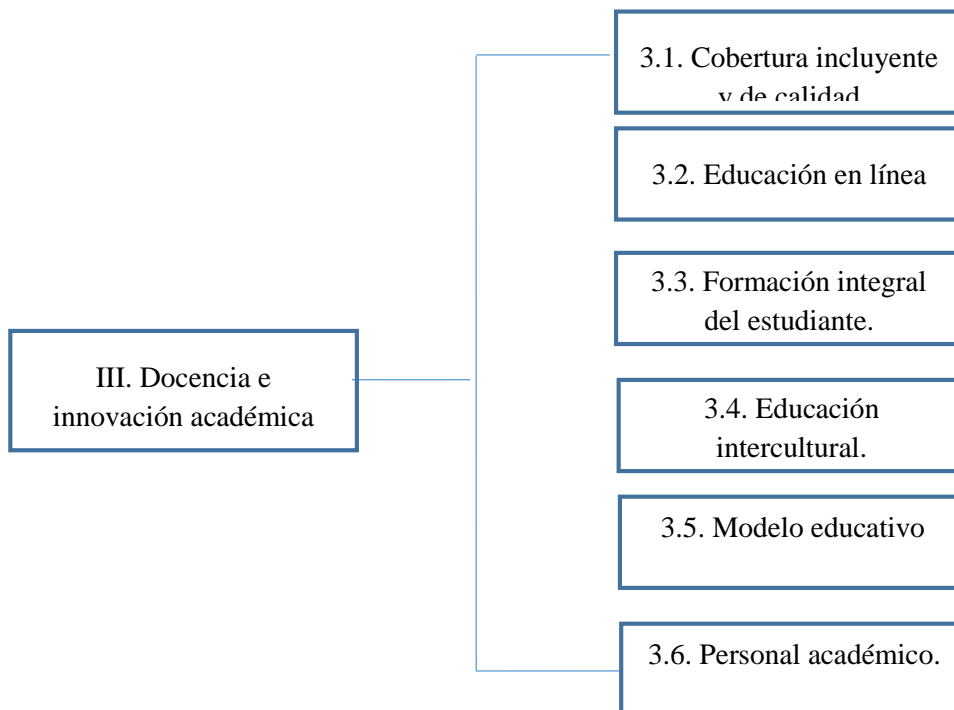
III. Docencia e innovación académica

3.1. Cobertura incluyente y de calidad

3.2. Educación en línea

3.3. Formación integral del estudiante.

3.4. Educación intercultural.

3.5. Modelo educativo

3.6. Personal académico.